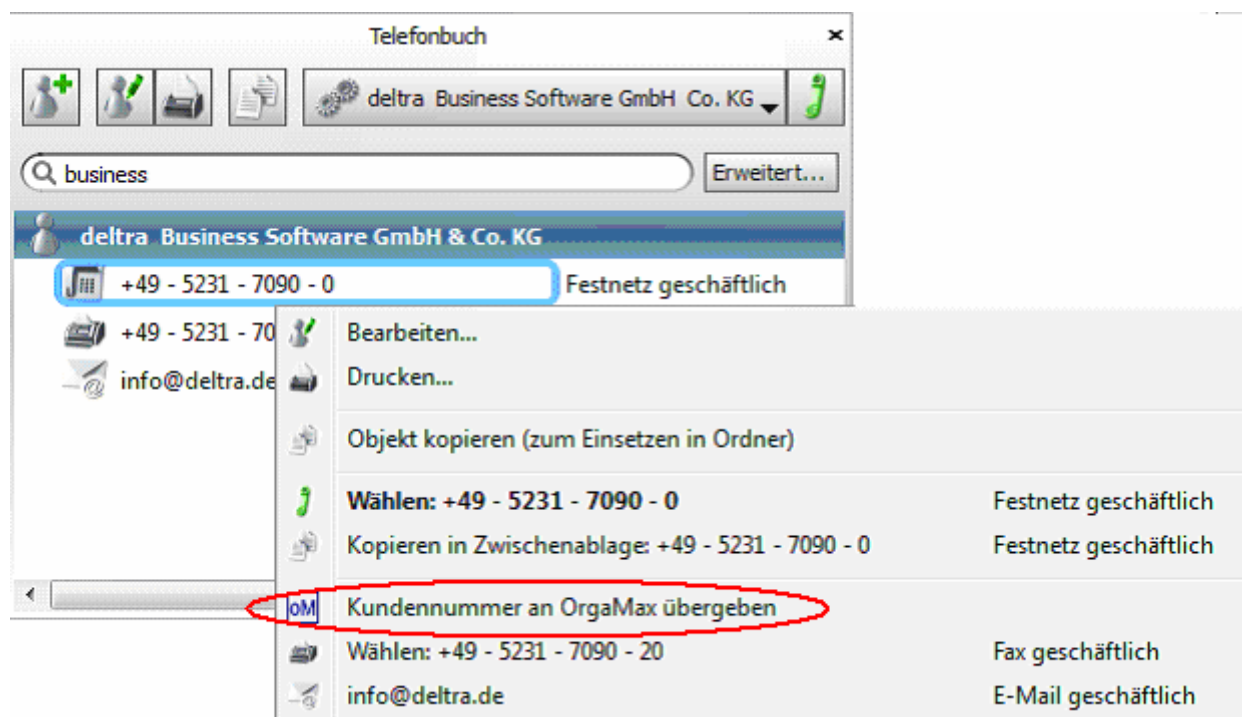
Telefonbuch

deltra Business Software GmbH Co. KG

business

Erweitert...

deltra Business Software GmbH & Co. KG

+49 - 5231 - 7090 - 0 Festnetz geschäftlich

+49 - 5231 - 70

info@deltra.de

Bearbeiten...

Drucken...

Objekt kopieren (zum Einsetzen in Ordner)

**Wählen: +49 - 5231 - 7090 - 0** Festnetz geschäftlich

Kopieren in Zwischenablage: +49 - 5231 - 7090 - 0 Festnetz geschäftlich

oM Kundennummer an OrgaMax übergeben

Wählen: +49 - 5231 - 7090 - 20 Fax geschäftlich

info@deltra.de E-Mail geschäftlich